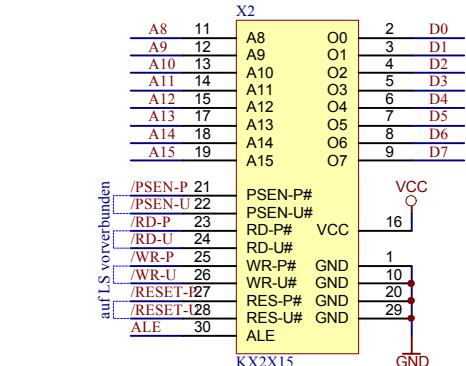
X2

A8 11 A8 O0 2 D0
A9 12 A9 O1 3 D1
A10 13 A10 O2 4 D2
A11 14 A11 O3 5 D3
A12 15 A12 O4 6 D4
A13 17 A13 O5 7 D5
A14 18 A14 O6 8 D6
A15 19 A15 O7 9 D7

auf LS vorverbunden

/PSEN-P 21 PSEN-P#
/PSEN-U 22 PSEN-U#
/RD-P 23 RD-P# VCC 16
/RD-U 24 RD-U#
/WR-P 25 WR-P# GND 1
/WR-U 26 WR-U# GND 10
/RESET-P 27 RES-P# GND 20
/RESET-U 28 RES-U# GND 29
ALE 30 ALE

VCC

GND

KX2X15